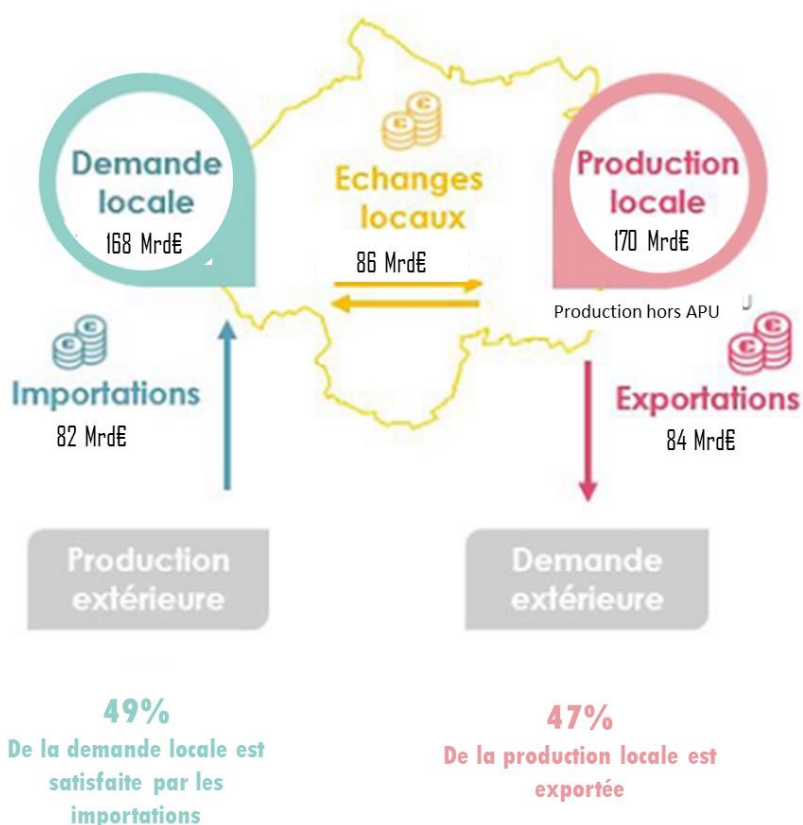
Demande locale
168 Mrd€

Echanges locaux
86 Mrd€

Production locale
170 Mrd€

Production hors APU

Importations
82 Mrd€

Exportations
84 Mrd€

Production extérieure

Demande extérieure

49%
De la demande locale est satisfaite par les importations

47%
De la production locale est exportée